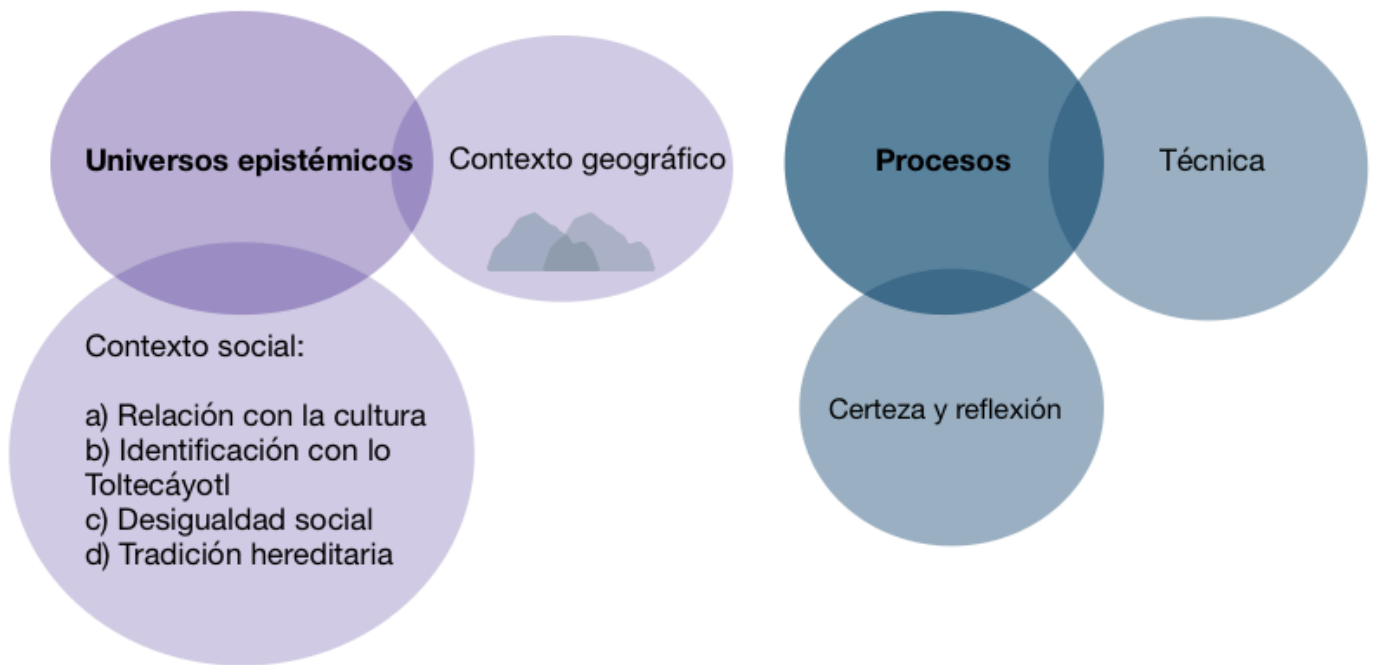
Universos epistémicos

Contexto geográfico

Contexto social:

a) Relación con la cultura
b) Identificación con lo Toltecáyotl
c) Desigualdad social
d) Tradición hereditaria

Procesos

Técnica

Certeza y reflexión